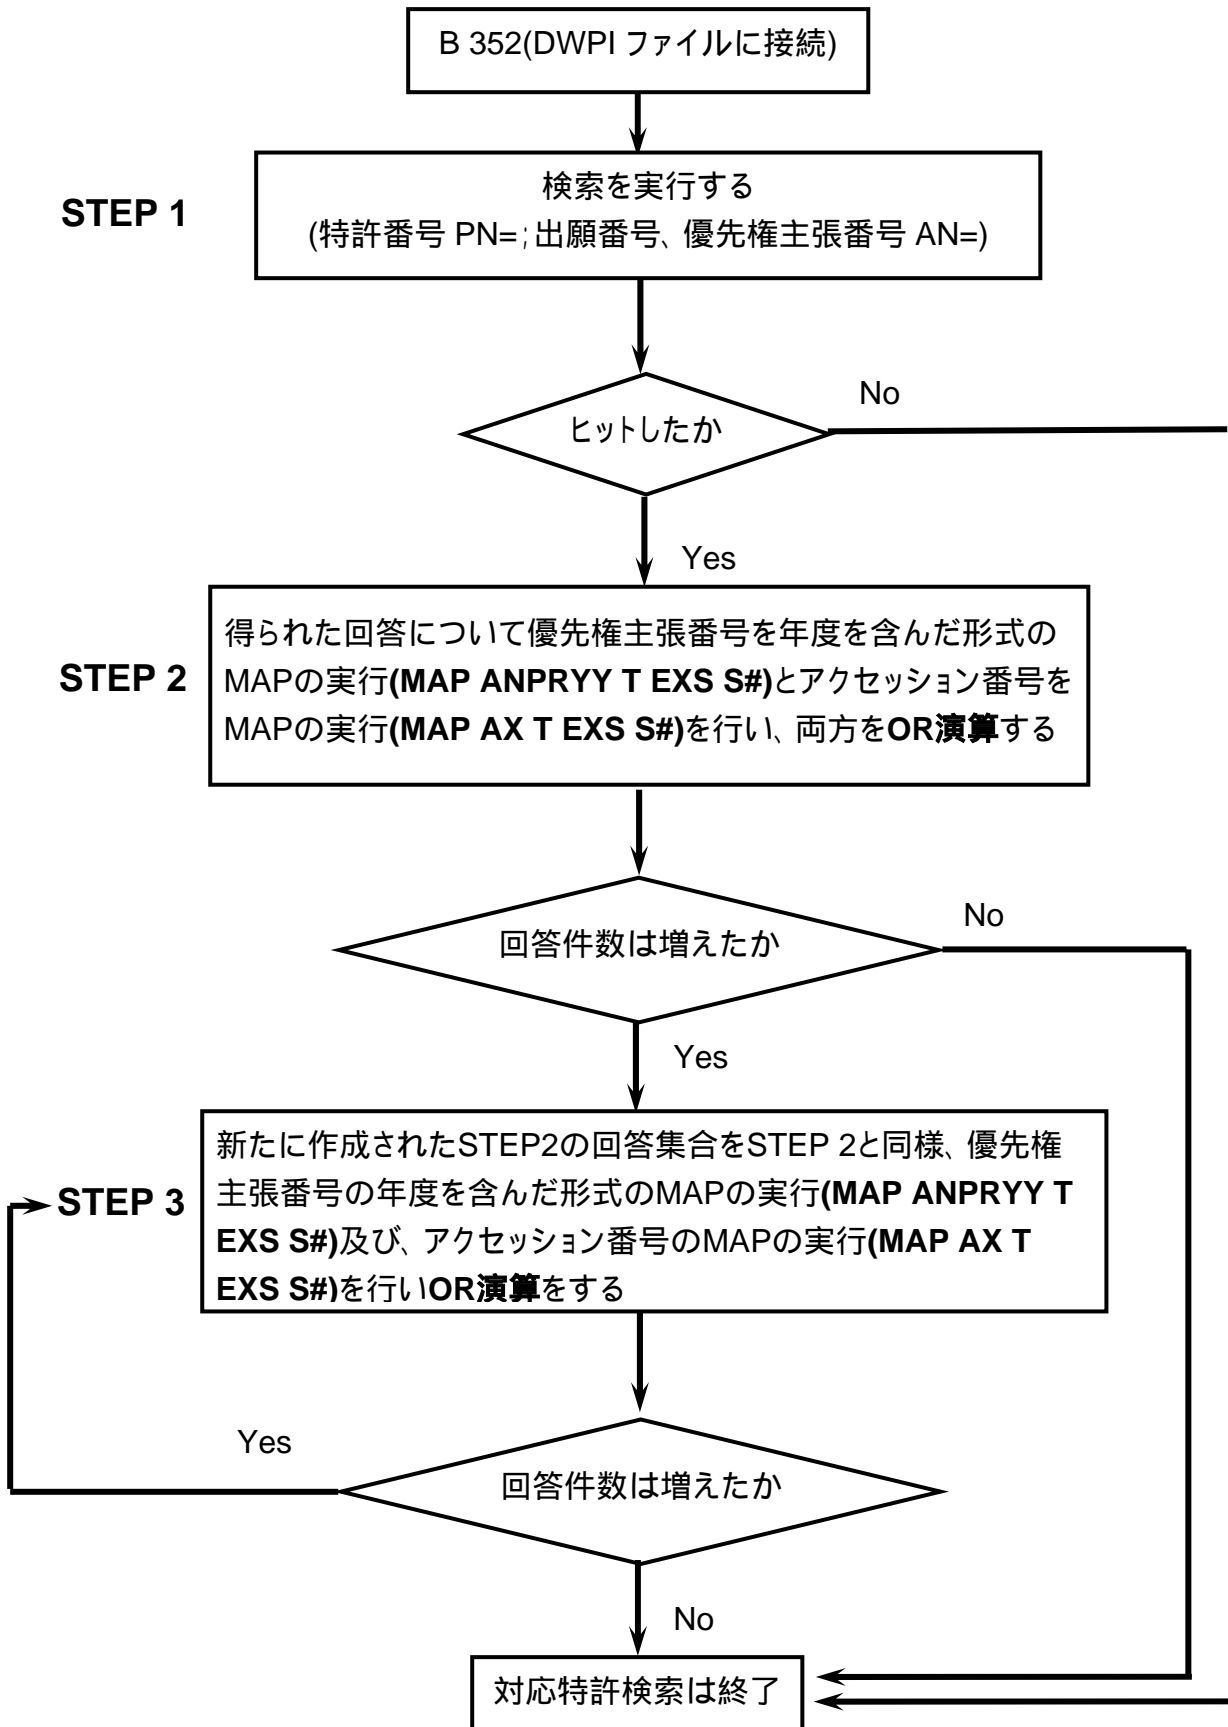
B 352(DWPI ファイルに接続)

STEP 1

検索を実行する
(特許番号 PN=;出願番号、優先権主張番号 AN=)

ヒットしたか

No

Yes

STEP 2

得られた回答について優先権主張番号を年度を含んだ形式のMAPの実行(MAP ANPRYY T EXS S#)とアクセッション番号をMAPの実行(MAP AX T EXS S#)を行い、両方をOR演算する

回答件数は増えたか

No

Yes

STEP 3

新たに作成されたSTEP2の回答集合をSTEP 2と同様、優先権主張番号の年度を含んだ形式のMAPの実行(MAP ANPRYY T EXS S#)及び、アクセッション番号のMAPの実行(MAP AX T EXS S#)を行いOR演算をする

Yes

回答件数は増えたか

No

対応特許検索は終了